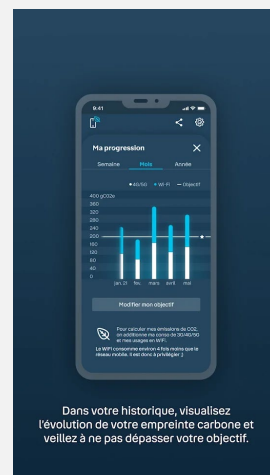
9:41

Ma progression

Semaine Mois Année

4G/5G Wi-Fi Objectif

400 gCO2e
360
320
280
240
200
160
120
80
40
0

janv. 21 févr. mars avril mai

Modifier mon objectif

Pour calculer mes émissions de CO2, on additionne ma conso de 3G/4G/5G et mes usages en WiFi.

La WiFi consomme environ 4 fois moins que le réseau mobile. Il est donc à privilégier ;)

Dans votre historique, visualisez l'évolution de votre empreinte carbone et veillez à ne pas dépasser votre objectif.